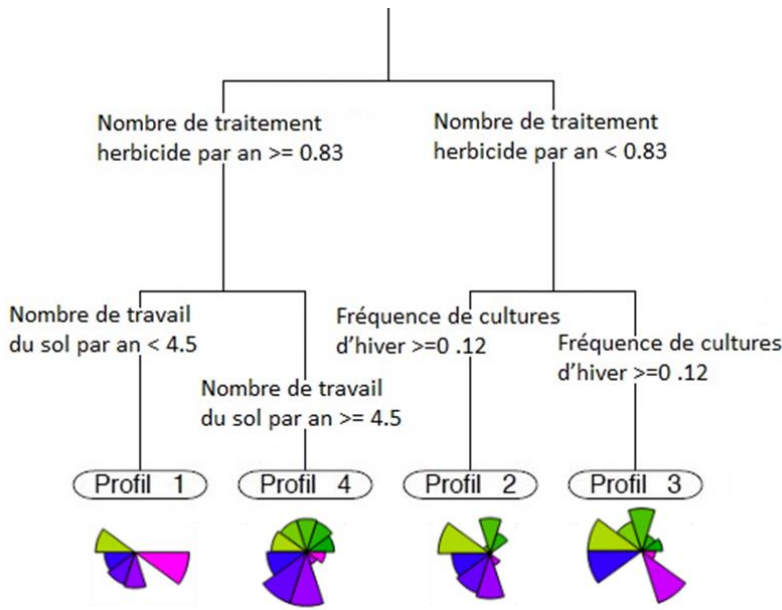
Nombre de traitement herbicide par an >= 0.83

Nombre de traitement herbicide par an < 0.83

Nombre de travail du sol par an < 4.5

Nombre de travail du sol par an >= 4.5

Fréquence de cultures d'hiver >=0 .12

Fréquence de cultures d'hiver >=0 .12

Profil 1

Profil 4

Profil 2

Profil 3